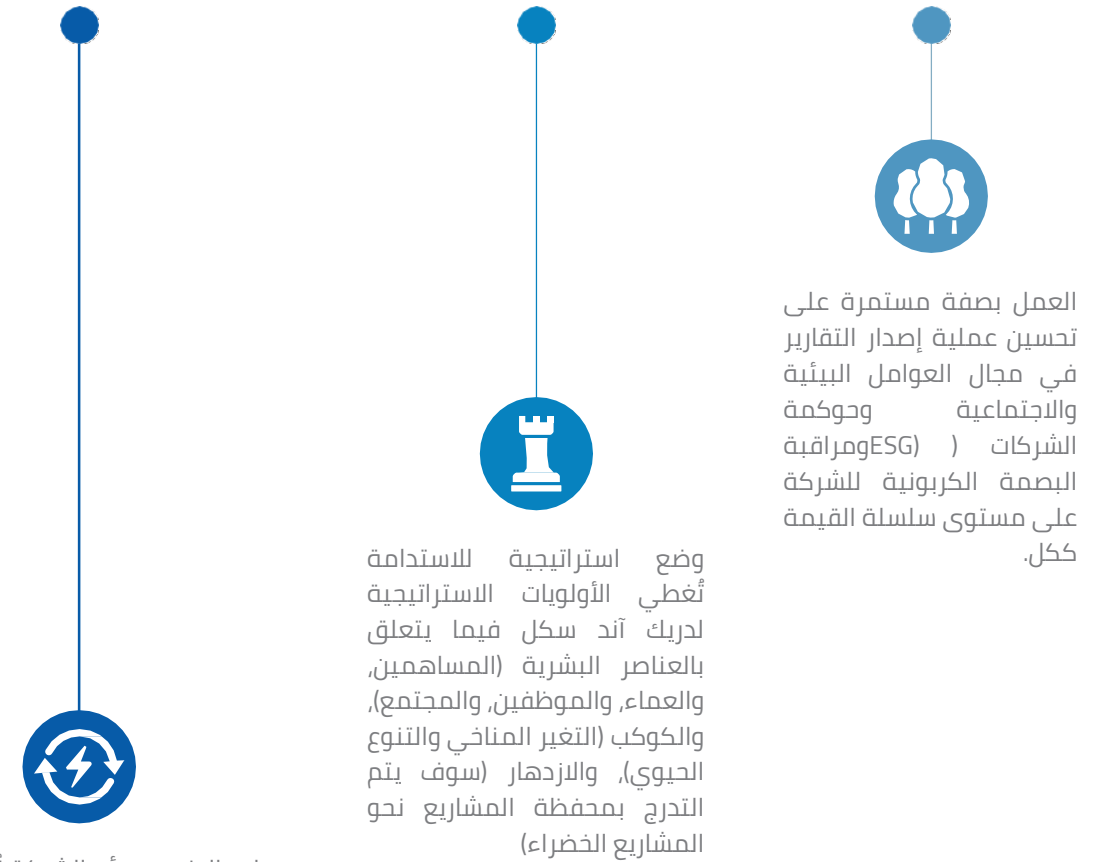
العمل بصفة مستمرة على تحسين عملية إصدار التقارير في مجال العوامل البيئية والاجتماعية وحوكمة الشركات ( (ESGومراقبة البصمة الكربونية للشركة على مستوى سلسلة القيمة ككل.

وضع استراتيجية للاستدامة تُغطي الأولويات الاستراتيجية لدريك آند سكل فيما يتعلق بالعناصر البشرية (المساهمين، والعماء، والموظفين، والمجتمع)، والكوكب (التغير المناخي والتنوع الحيوي)، والازدهار (سوف يتم التدرج بمحفظة المشاريع نحو المشاريع الخضراء)

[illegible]